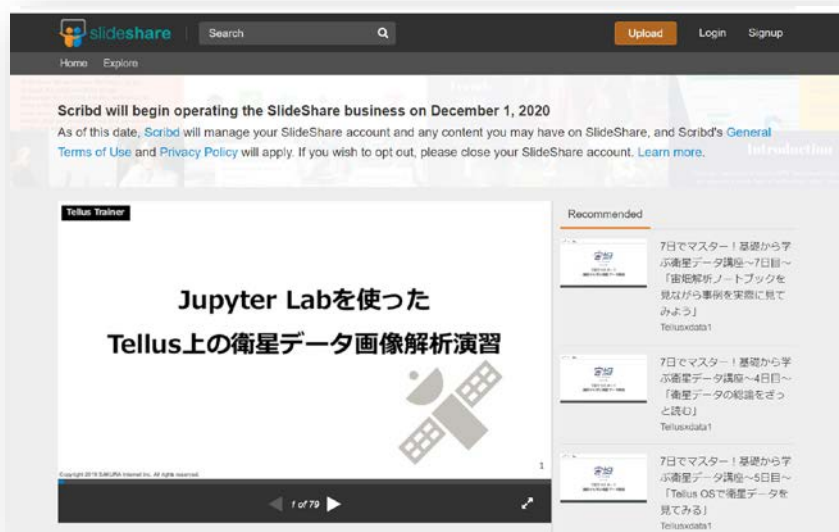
slideshare Search Upload Login Signup

Home Explore

Scribd will begin operating the SlideShare business on December 1, 2020

As of this date, Scribd will manage your SlideShare account and any content you may have on SlideShare, and Scribd's General Terms of Use and Privacy Policy will apply. If you wish to opt out, please close your SlideShare account. Learn more.

Tellus Trainer

Jupyter Labを使った

Tellus上の衛星データ画像解析演習

Copyright 2019 SAKURA internet Inc. All rights reserved.

1

1 of 79

Recommended

7日でマスター！基礎から学ぶ衛星データ講座～7日目～「宙畑解析ノートブックを見ながら事例を実際に見てみよう」

Tellusxdata1

7日でマスター！基礎から学ぶ衛星データ講座～4日目～「衛星データの総論をざっと読む」

Tellusxdata1

7日でマスター！基礎から学ぶ衛星データ講座～5日目～「Tellus OSで衛星データを見てみる」

Tellusxdata1